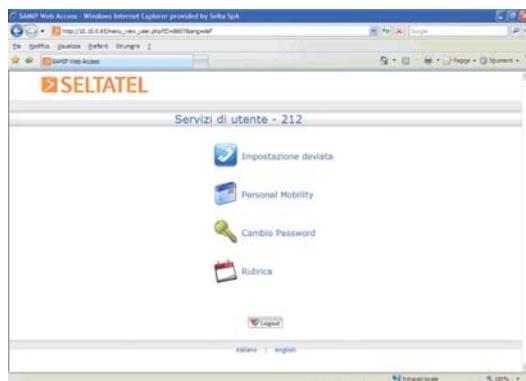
SAMP Web Access - Windows Internet Explorer provided by Selta SpA

http://10.10.0.45/menu_view_user.php?ID=48607&lang=def

File Modifica Visualizza Preferiti Strumenti ?

SAMP Web Access

Pagina Strumenti

SELTATEL

Servizi di utente - 212

Impostazione deviata

Personal Mobility

Cambio Password

Rubrica

Logout

italiano | english

Intranet locale

100%